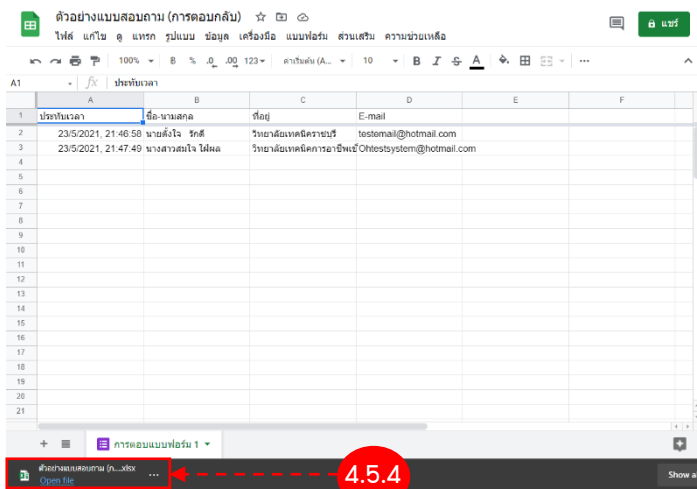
ตัวอย่างแบบสอบถาม (การตอบกลับ)

ไฟล์ แก้ไข ดู แทรก รูปแบบ ข้อมูล เครื่องมือ แบบฟอร์ม ส่วนเสริม ความช่วยเหลือ

แชร์

100% B % .0 .00 123 ค่าเริ่มต้น (A... 10 B I S A

A1 fx ประทับเวลา

| | A | B | C | D | E | F |
|---|---|---|---|---|---|---|
| 1 | ประทับเวลา | ชื่อ-นามสกุล | ที่อยู่ | E-mail | | |
| 2 | 23/5/2021, 21:46:58 | นายตั้งใจ รักดี | วิทยาลัยเทคนิคราชบุรี | testemail@hotmail.com | | |
| 3 | 23/5/2021, 21:47:49 | นางสาวสมใจ ใฝ่ผล | วิทยาลัยเทคนิคการอาชีพเข | Ohtestsystem@hotmail.com | | |
| 4 | | | | | | |
| 5 | | | | | | |
| 6 | | | | | | |
| 7 | | | | | | |
| 8 | | | | | | |
| 9 | | | | | | |
| 10 | | | | | | |
| 11 | | | | | | |
| 12 | | | | | | |
| 13 | | | | | | |
| 14 | | | | | | |
| 15 | | | | | | |
| 16 | | | | | | |
| 17 | | | | | | |
| 18 | | | | | | |
| 19 | | | | | | |
| 20 | | | | | | |
| 21 | | | | | | |

+ การตอบแบบฟอร์ม 1

ตัวอย่างแบบสอบถาม (ก....xlsx
Open file

4.5.4

Show a